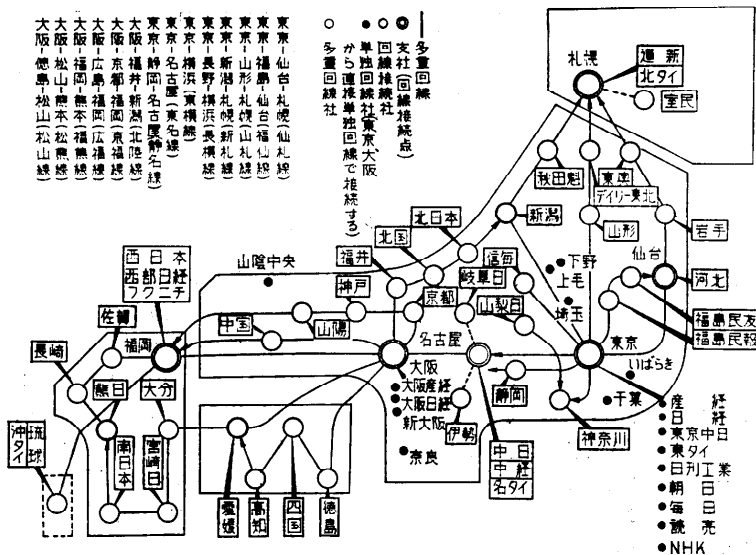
東京－仙台－札幌（仙札線）
東京－福島－仙台（福仙線）
東京－福島－山形（福山線）
東京－新潟－札幌（新札線）
東京－山形－新潟（山新線）
東京－長野－横浜（長横線）
東京－横浜（東横線）
東京－名古屋（東名線）
東京－静岡－名古屋（静名線）
大阪－福井－新潟（北陸線）
大阪－京都－福岡（京福線）
大阪－広島－福岡（広福線）
大阪－福岡－熊本（福熊線）
大阪－松山－熊本（松熊線）
大阪－徳島－松山（松山線）

多重回線
支社（回線接続点）
回線接続社
単独回線社（東京大阪から直接単独回線で接続する）
多重回線社

札幌
道新
北タイ
室民
秋田魁
東奥
デイリー東北
岩手
山形
仙台
河北
福島民友
福島民報
新潟
北日本
北国
福井
信毎
下野
上毛
埼玉
岐阜日
山梨日
京都
神戸
山陰中央
西日本
西部日経
フクニチ
中国
山陽
佐賀
福岡
長崎
熊日
大分
南日本
宮崎日
沖縄
琉球
沖タイ
大阪
名古屋
東京
いばらき
千葉
神奈川
静岡
伊勢
中日
中経
名タイ
大阪産経
大阪日経
新大阪
奈良
愛媛
高知
四国
徳島
産経
日経
東京中日
東タイ
日刊工業
朝日
毎日
読売
NHK